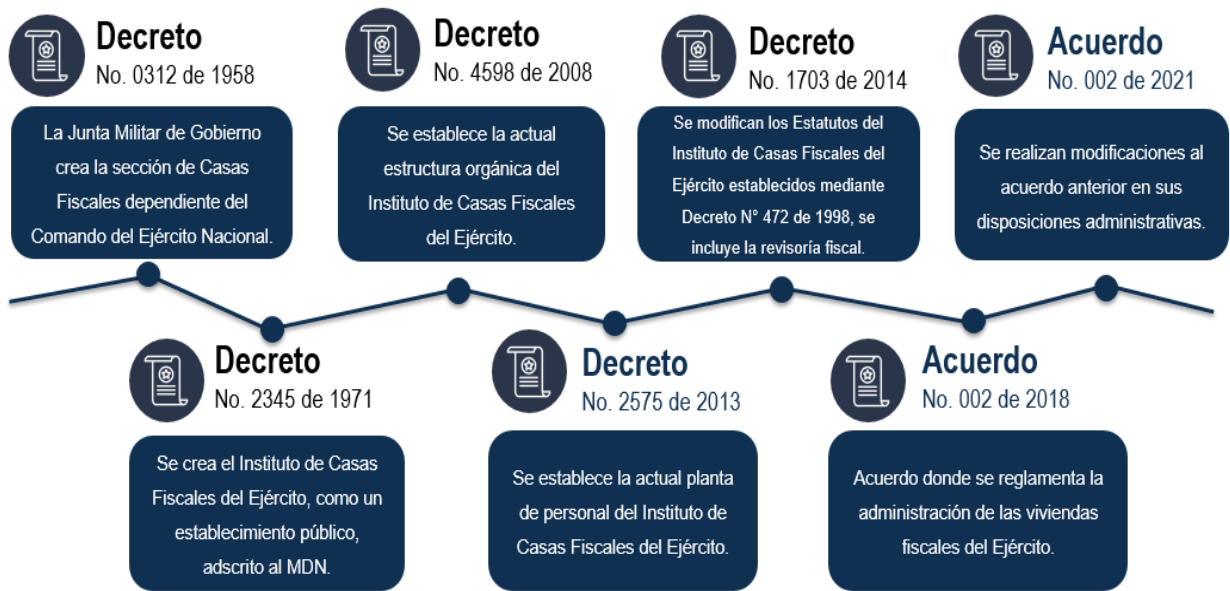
Decreto
No. 0312 de 1958

La Junta Militar de Gobierno crea la sección de Casas Fiscales dependiente del Comando del Ejército Nacional.

Decreto
No. 4598 de 2008

Se establece la actual estructura orgánica del Instituto de Casas Fiscales del Ejército.

Decreto
No. 1703 de 2014

Se modifican los Estatutos del Instituto de Casas Fiscales del Ejército establecidos mediante Decreto N° 472 de 1998, se incluye la revisoría fiscal.

Acuerdo
No. 002 de 2021

Se realizan modificaciones al acuerdo anterior en sus disposiciones administrativas.

Decreto
No. 2345 de 1971

Se crea el Instituto de Casas Fiscales del Ejército, como un establecimiento público, adscrito al MDN.

Decreto
No. 2575 de 2013

Se establece la actual planta de personal del Instituto de Casas Fiscales del Ejército.

Acuerdo
No. 002 de 2018

Acuerdo donde se reglamenta la administración de las viviendas fiscales del Ejército.